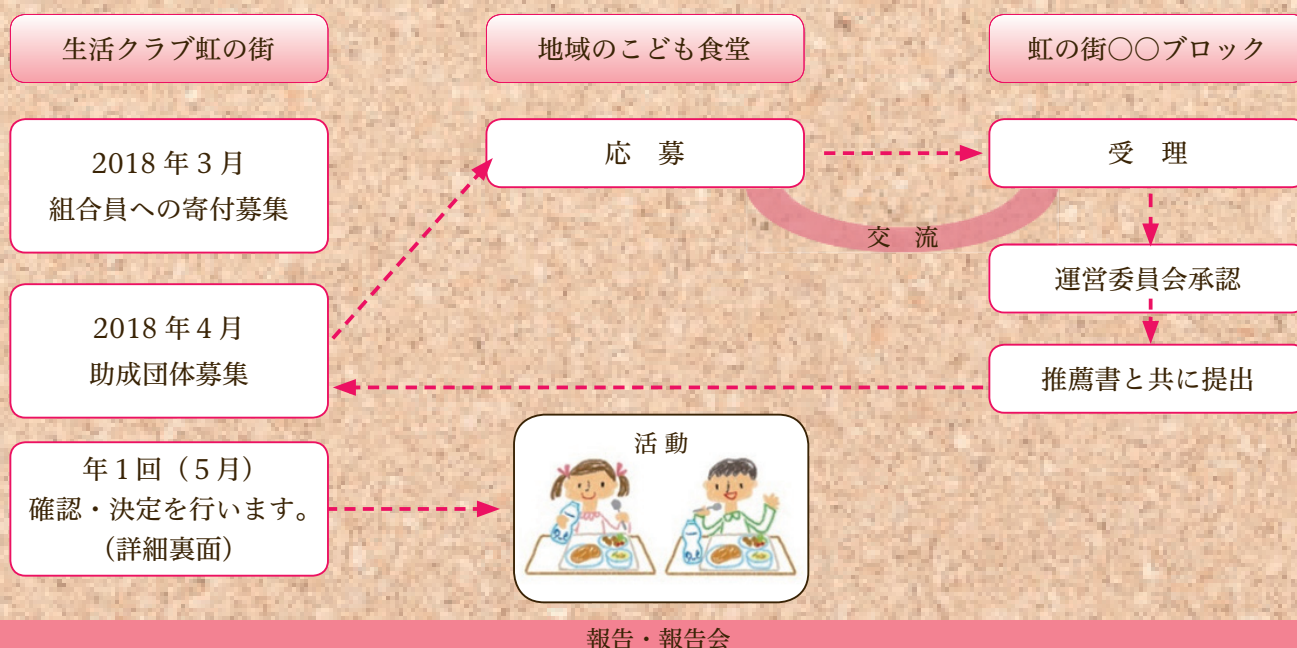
生活クラブ虹の街

地域のこども食堂

虹の街○○ブロック

2018年3月
組合員への寄付募集

応　募

受　理

交　流

運営委員会承認

2018年4月
助成団体募集

推薦書と共に提出

年1回（5月）
確認・決定を行います。
（詳細裏面）

活 動

報告・報告会